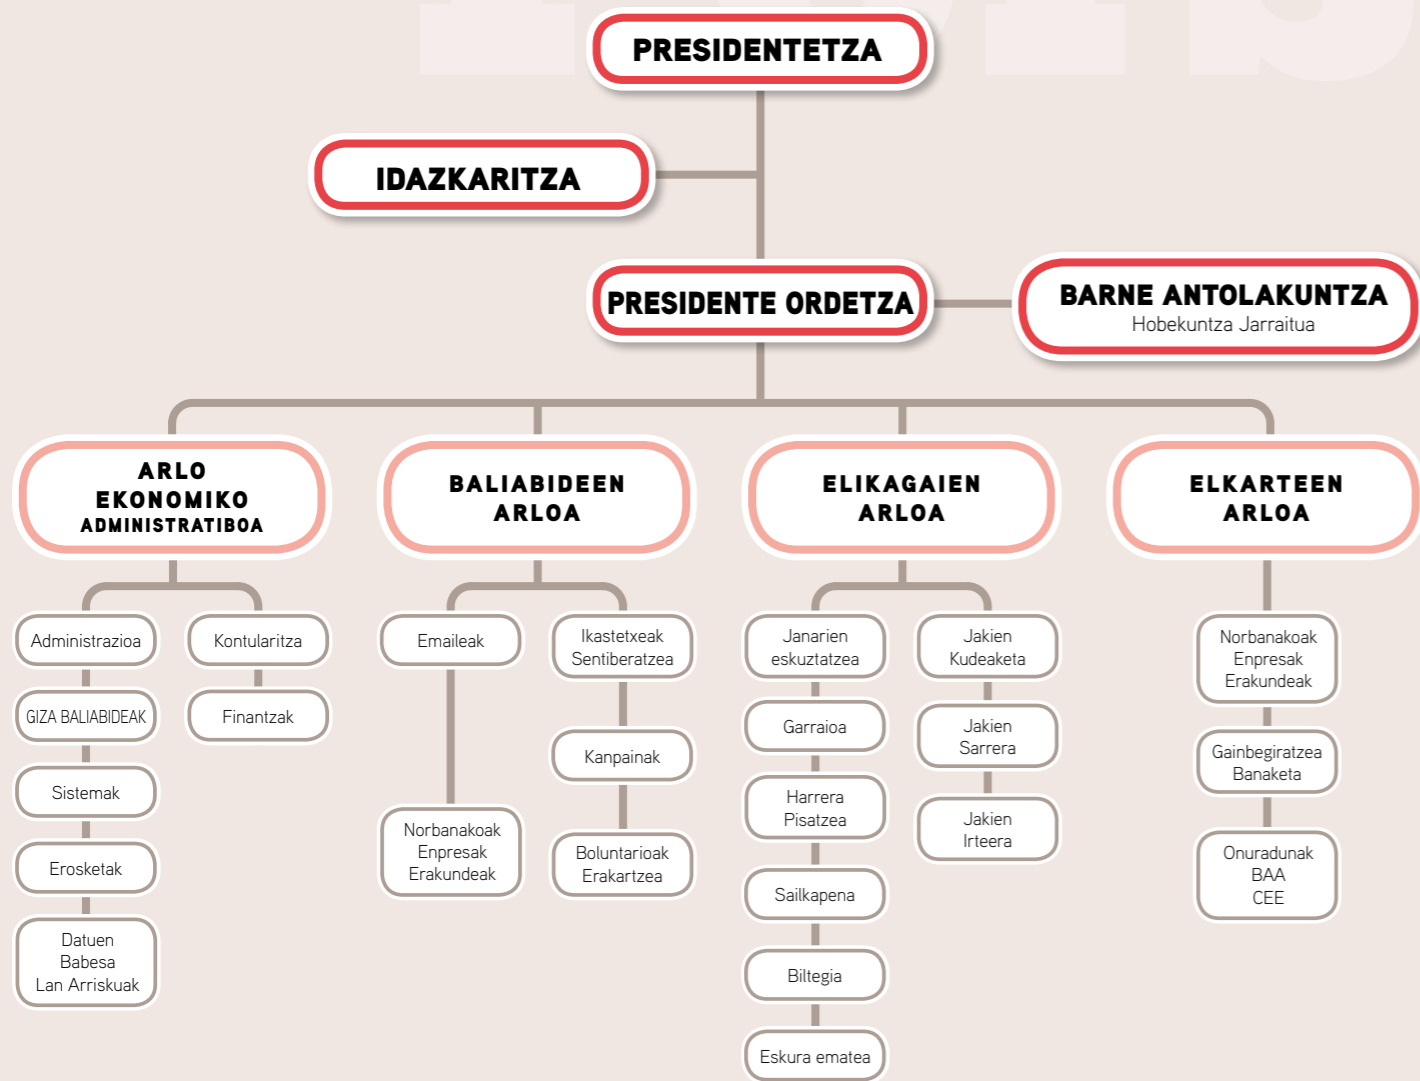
PRESIDENTETZA

IDAZKARITZA

PRESIDENTE ORDETZA

BARNE ANTOLAKUNTZA
Hobekuntza Jarraitua

ARLO EKONOMIKO ADMINISTRATIBOA

Administrazioa

GIZA BALIABIDEAK

Sistemak

Erosketak

Datuen Babesa Lan Arriskuak

Kontularitza

Finantzak

BALIABIDEEN ARLOA

Emaileak

Norbanakoak Enpresak Erakundeak

Ikastetxeak Sentiberatzea

Kanpainak

Boluntarioak Erakartzea

ELIKAGAIEN ARLOA

Janarien eskuztatzea

Garraioa

Harrera Pisatzea

Sailkapena

Biltegia

Eskura ematea

Jakien Kudeaketa

Jakien Sarrera

Jakien Irteera

ELKARTEEN ARLOA

Norbanakoak Enpresak Erakundeak

Gainbegiratzea Banaketa

Onuradunak BAA CEE